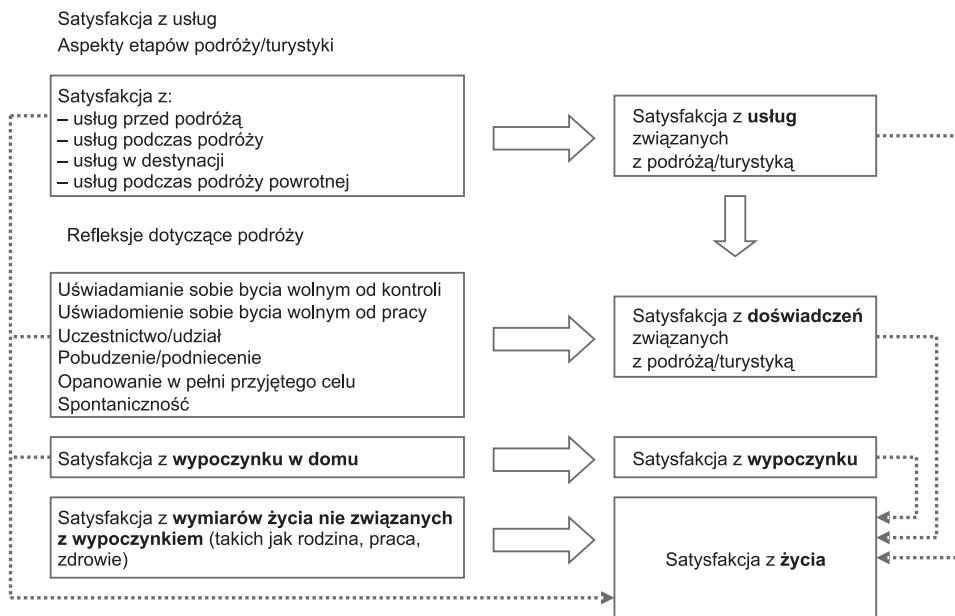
Satysfakcja z usług

Aspekty etapów podróży/turystyki

Satysfakcja z:
– usług przed podróżą
– usług podczas podróży
– usług w destynacji
– usług podczas podróży powrotnej

Satysfakcja z **usług** związanych z podróżą/turystyką

Refleksje dotyczące podróży

Uświadamianie sobie bycia wolnym od kontroli
Uświadomienie sobie bycia wolnym od pracy
Uczestnictwo/udział
Pobudzenie/podniecenie
Opanowanie w pełni przyjętego celu
Spontaniczność

Satysfakcja z **doświadczeń** związanych z podróżą/turystyką

Satysfakcja z **wypoczynku w domu**

Satysfakcja z **wypoczynku**

Satysfakcja z **wymiarów życia nie związanych z wypoczynkiem** (takich jak rodzina, praca, zdrowie)

Satysfakcja z **życia**